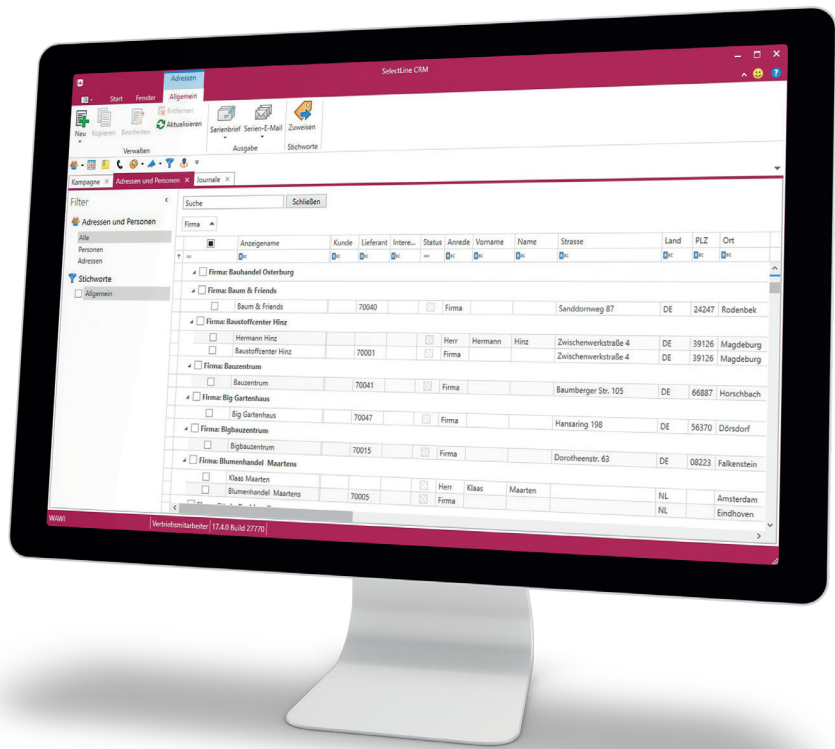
SelectLine CRM

Adressen
Start Fenster Allgemein

Neu Kopieren Bearbeiten Entfernen Aktualisieren
Verwalten
Serienbrief Serien-E-Mail
Ausgabe
Zuweisen
Stichworte

Kampagne × Adressen und Personen × Journale ×

Filter
Adressen und Personen
Alle
Personen
Adressen
Stichworte
Allgemein

Suche Schließen
Firma

| | Anzeigename | Kunde | Lieferant | Intere... | Status | Anrede | Vorname | Name | Strasse | Land | PLZ | Ort |
|---|---|---|---|---|---|---|---|---|---|---|---|---|
| Firma: Bauhandel Osterburg | | | | | | | | | | | | |
| Firma: Baum & Friends | | | | | | | | | | | | |
| | Baum & Friends | | 70040 | | | Firma | | | Sanddornweg 87 | DE | 24247 | Rodenbek |
| Firma: Baustoffcenter Hinz | | | | | | | | | | | | |
| | Hermann Hinz | | | | | Herr | Hermann | Hinz | Zwischenwerkstraße 4 | DE | 39126 | Magdeburg |
| | Baustoffcenter Hinz | | 70001 | | | Firma | | | Zwischenwerkstraße 4 | DE | 39126 | Magdeburg |
| Firma: Bauzentrum | | | | | | | | | | | | |
| | Bauzentrum | | 70041 | | | Firma | | | Baumberger Str. 105 | DE | 66887 | Horschbach |
| Firma: Big Gartenhaus | | | | | | | | | | | | |
| | Big Gartenhaus | | 70047 | | | Firma | | | Hansaring 198 | DE | 56370 | Dörsdorf |
| Firma: Bigbauzentrum | | | | | | | | | | | | |
| | Bigbauzentrum | | 70015 | | | Firma | | | Dorotheenstr. 63 | DE | 08223 | Falkenstein |
| Firma: Blumenhandel Maartens | | | | | | | | | | | | |
| | Klaas Maarten | | | | | Herr | Klaas | Maarten | | NL | | Amsterdam |
| | Blumenhandel Maartens | | 70005 | | | Firma | | | | NL | | Eindhoven |

WAWI Vertriebsmitarbeiter 17.4.0 Build 27770